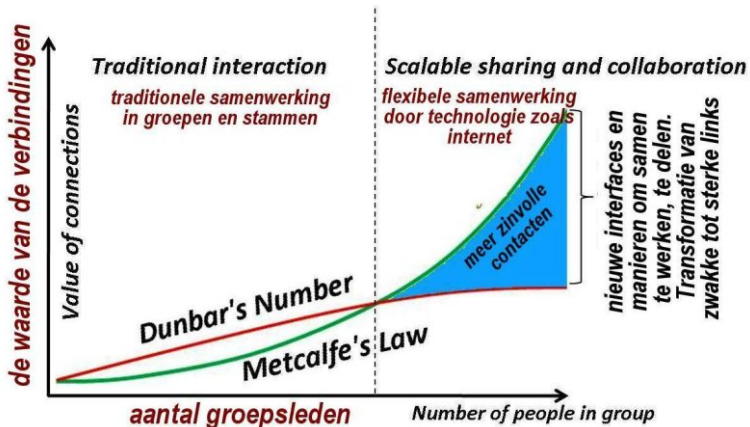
de waarde van de verbindingen

Value of connections

Traditional interaction

traditionele samenwerking in groepen en stammen

Scalable sharing and collaboration

flexibele samenwerking door technologie zoals internet

meer zinvolle contacten

nieuwe interfaces en manieren om samen te werken, te delen. Transformatie van zwakke tot sterke links

Dunbar's Number

Metcalfe's Law

aantal groepsleden

Number of people in group